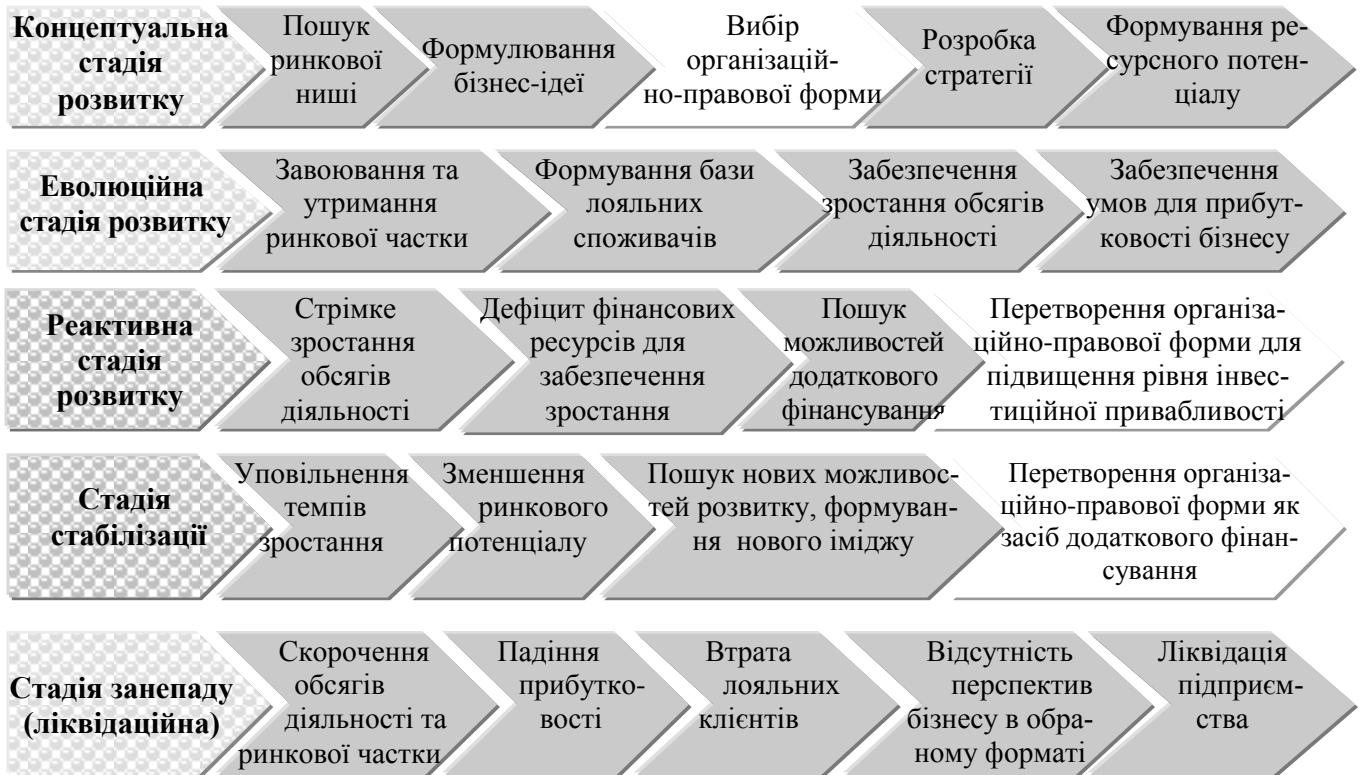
Концептуальна стадія розвитку

Пошук ринкової ниші

Формулювання бізнес-ідеї

Вибір організаційно-правової форми

Розробка стратегії

Формування ресурсного потенціалу

Еволюційна стадія розвитку

Завоювання та утримання ринкової частки

Формування бази лояльних споживачів

Забезпечення зростання обсягів діяльності

Забезпечення умов для прибутковості бізнесу

Реактивна стадія розвитку

Стрімке зростання обсягів діяльності

Дефіцит фінансових ресурсів для забезпечення зростання

Пошук можливостей додаткового фінансування

Перетворення організаційно-правової форми для підвищення рівня інвестиційної привабливості

Стадія стабілізації

Уповільнення темпів зростання

Зменшення ринкового потенціалу

Пошук нових можливостей розвитку, формування нового іміджу

Перетворення організаційно-правової форми як засіб додаткового фінансування

Стадія занепаду (ліквідаційна)

Скорочення обсягів діяльності та ринкової частки

Падіння прибутковості

Втрата лояльних клієнтів

Відсутність перспектив бізнесу в обраному форматі

Ліквідація підприємства